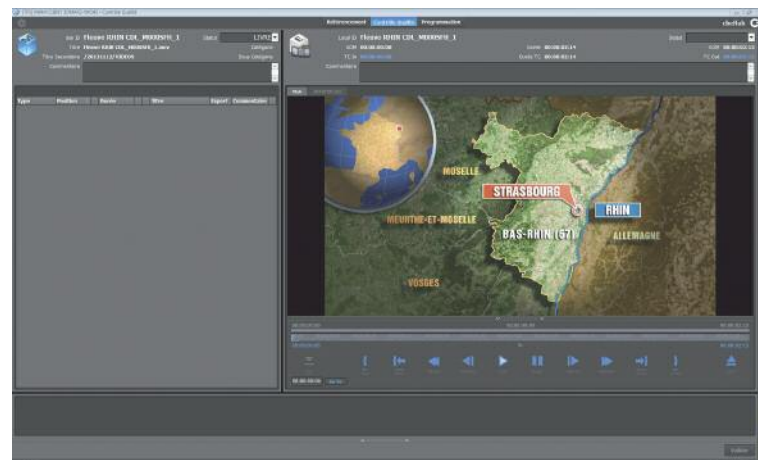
Référencement Contrôle Qualité Programmation

Flasec RHIN C04_M00005FE_1

Titre Flasec RHIN C04_M00005FE_1.mxf

Status LIVRE

Flasec RHIN C04_M00005FE_1

Type Modifier Durée Titre

MOSELLE

STRASBOURG

RHIN

MEURTHE-ET-MOSELLE

BAS-RHIN (67)

ALLEMAGNE

VOSGES

Valider